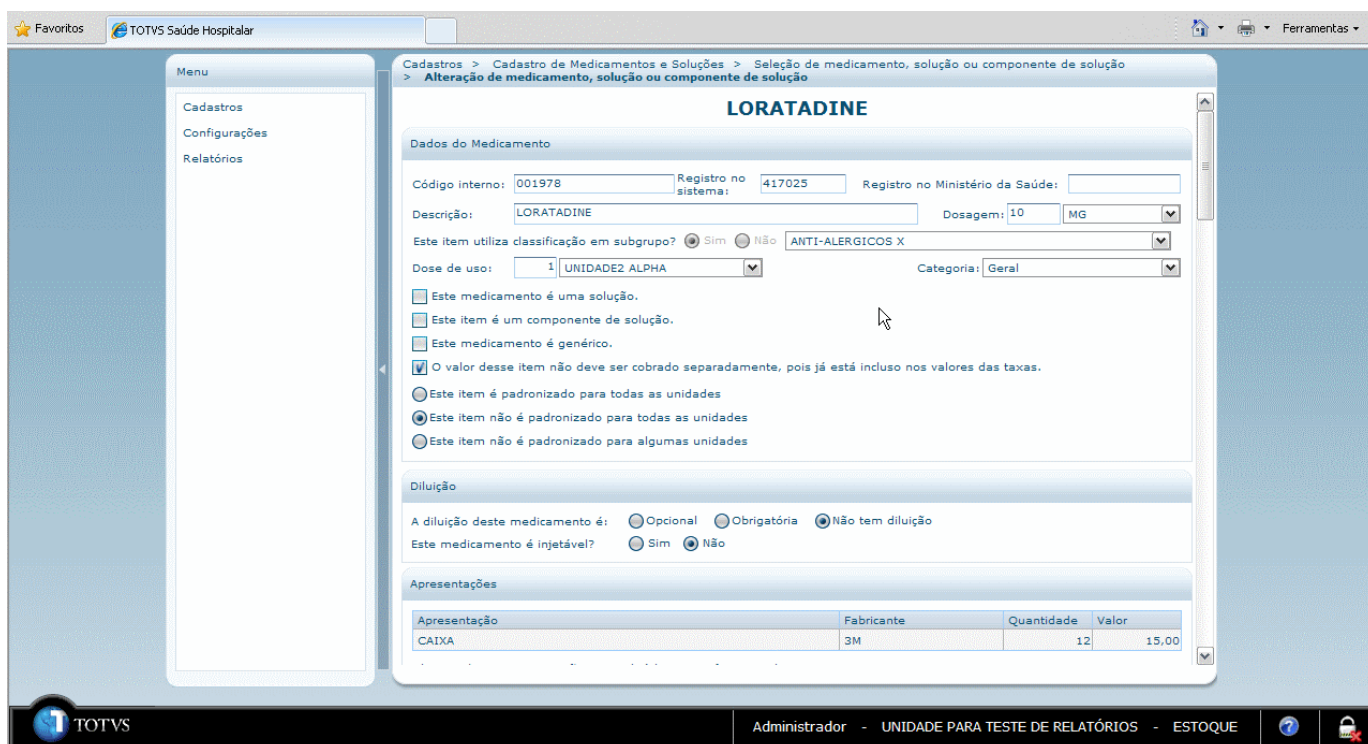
Favoritos TOTVS Saúde Hospitalar Ferramentas

Menu

Cadastros
Configurações
Relatórios

Cadastros > Cadastro de Medicamentos e Soluções > Seleção de medicamento, solução ou componente de solução > Alteração de medicamento, solução ou componente de solução

LORATADINE

Dados do Medicamento

Código interno: 001978 Registro no sistema: 417025 Registro no Ministério da Saúde:

Descrição: LORATADINE Dosagem: 10 MG

Este item utiliza classificação em subgrupo? Sim Não ANTI-ALERGICOS X

Dose de uso: 1 UNIDADE2 ALPHA Categoria: Geral

Este medicamento é uma solução.

Este item é um componente de solução.

Este medicamento é genérico.

O valor desse item não deve ser cobrado separadamente, pois já está incluso nos valores das taxas.

Este item é padronizado para todas as unidades

Este item não é padronizado para todas as unidades

Este item não é padronizado para algumas unidades

Diluição

A diluição deste medicamento é: Opcional Obrigatória Não tem diluição

Este medicamento é injetável? Sim Não

Apresentações

| Apresentação | Fabricante | Quantidade | Valor |
|---|---|---|---|
| CAIXA | 3M | 12 | 15,00 |

TOTVS

Administrador - UNIDADE PARA TESTE DE RELATÓRIOS - ESTOQUE